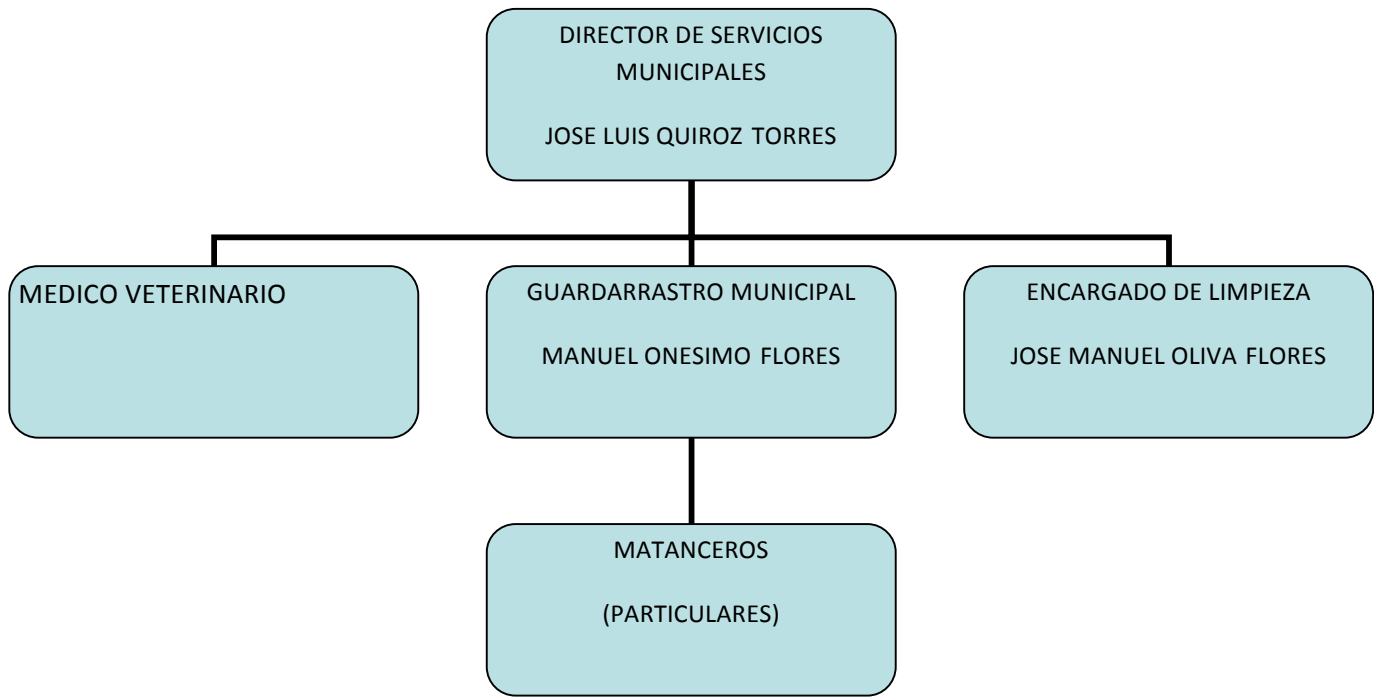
DIRECTOR DE SERVICIOS MUNICIPALES

JOSE LUIS QUIROZ TORRES

MEDICO VETERINARIO

GUARDARRASTRO MUNICIPAL

MANUEL ONESIMO FLORES

ENCARGADO DE LIMPIEZA

JOSE MANUEL OLIVA FLORES

MATANCEROS

(PARTICULARES)